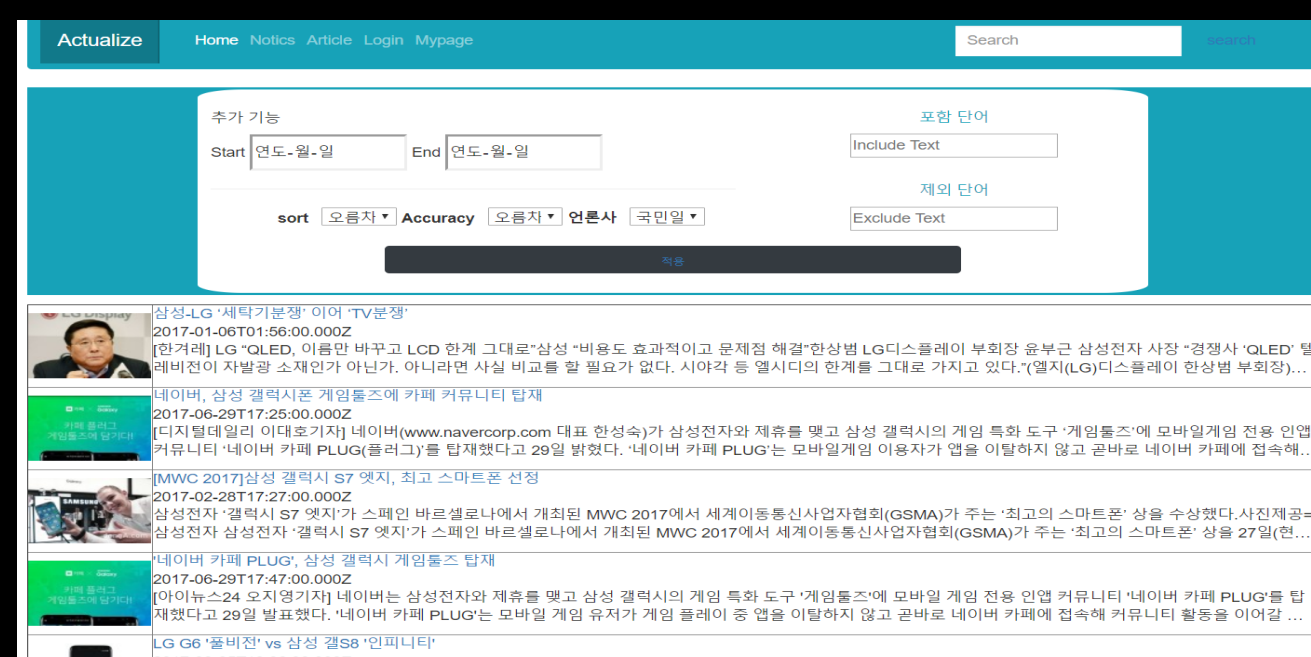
Actualize Home Notics Article Login Mypage Search search

추가 기능
Start 연도-월-일 End 연도-월-일

포함 단어
Include Text

제외 단어
Exclude Text

sort 오름차 ▾ Accuracy 오름차 ▾ 언론사 국민일 ▾

적용

LG Display

삼성-LG '세탁기분쟁' 이어 'TV분쟁'
2017-01-06T01:56:00.000Z
[한겨레] LG "QLED, 이름만 바꾸고 LCD 한계 그대로"삼성 "비용도 효과적이고 문제점 해결"한상범 LG디스플레이 부회장 윤부근 삼성전자 사장 "경쟁사 'QLED' 텔레비전이 자발광 소재인가 아닌가. 아니라면 사실 비교를 할 필요가 없다. 시야각 등 엘시디의 한계를 그대로 가지고 있다."(엘지(LG)디스플레이 한상범 부회장)...

카페 플러그 게임툴즈에 담기다!

네이버, 삼성 갤럭시폰 게임툴즈에 카페 커뮤니티 탑재
2017-06-29T17:25:00.000Z
[디지털데일리 이대호기자] 네이버(www.navercorp.com 대표 한성숙)가 삼성전자와 제휴를 맺고 삼성 갤럭시의 게임 특화 도구 '게임툴즈'에 모바일게임 전용 인앱 커뮤니티 '네이버 카페 PLUG(플러그)'를 탑재했다고 29일 밝혔다. '네이버 카페 PLUG'는 모바일게임 이용자가 앱을 이탈하지 않고 곧바로 네이버 카페에 접속해...

SAMSUNG

[MWC 2017]삼성 갤럭시 S7 엣지, 최고 스마트폰 선정
2017-02-28T17:27:00.000Z
삼성전자 '갤럭시 S7 엣지'가 스페인 바르셀로나에서 개최된 MWC 2017에서 세계이동통신사업자협회(GSMA)가 주는 '최고의 스마트폰' 상을 수상했다.사진제공= 삼성전자 삼성전자 '갤럭시 S7 엣지'가 스페인 바르셀로나에서 개최된 MWC 2017에서 세계이동통신사업자협회(GSMA)가 주는 '최고의 스마트폰' 상을 27일(현...

카페 플러그 게임툴즈에 담기다!

'네이버 카페 PLUG', 삼성 갤럭시 게임툴즈 탑재
2017-06-29T17:47:00.000Z
[아이뉴스24 오지영기자] 네이버는 삼성전자와 제휴를 맺고 삼성 갤럭시의 게임 특화 도구 '게임툴즈'에 모바일 게임 전용 인앱 커뮤니티 '네이버 카페 PLUG'를 탑재했다고 29일 발표했다. '네이버 카페 PLUG'는 모바일 게임 유저가 게임 플레이 중 앱을 이탈하지 않고 곧바로 네이버 카페에 접속해 커뮤니티 활동을 이어갈 ...

LG G6 '풀비전' vs 삼성 갤S8 '인피니티'